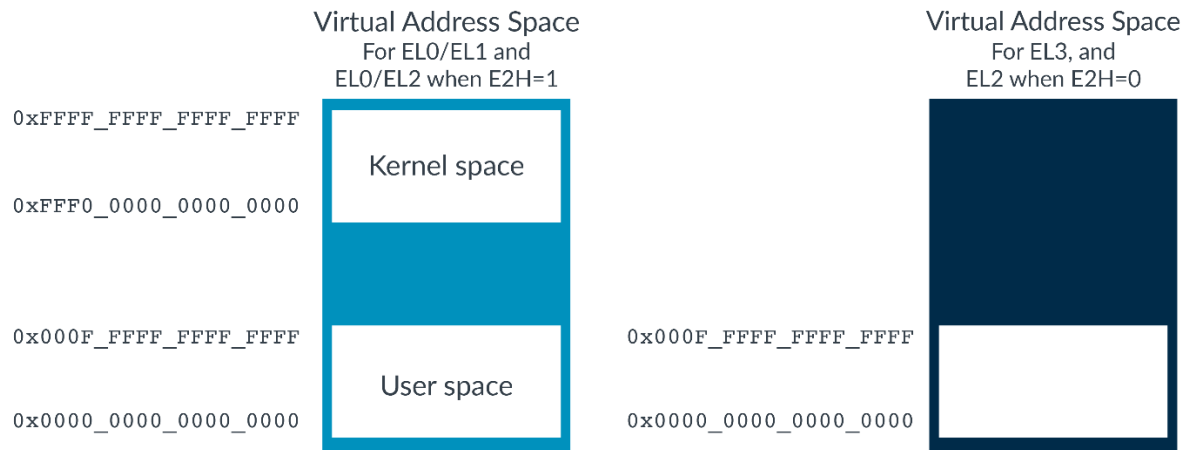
Virtual Address Space
For EL0/EL1 and
EL0/EL2 when E2H=1

0xFFFF_FFFF_FFFF_FFFF

Kernel space

0xFFF0_0000_0000_0000

0x000F_FFFF_FFFF_FFFF

User space

0x0000_0000_0000_0000

Virtual Address Space
For EL3, and
EL2 when E2H=0

0x000F_FFFF_FFFF_FFFF

0x0000_0000_0000_0000